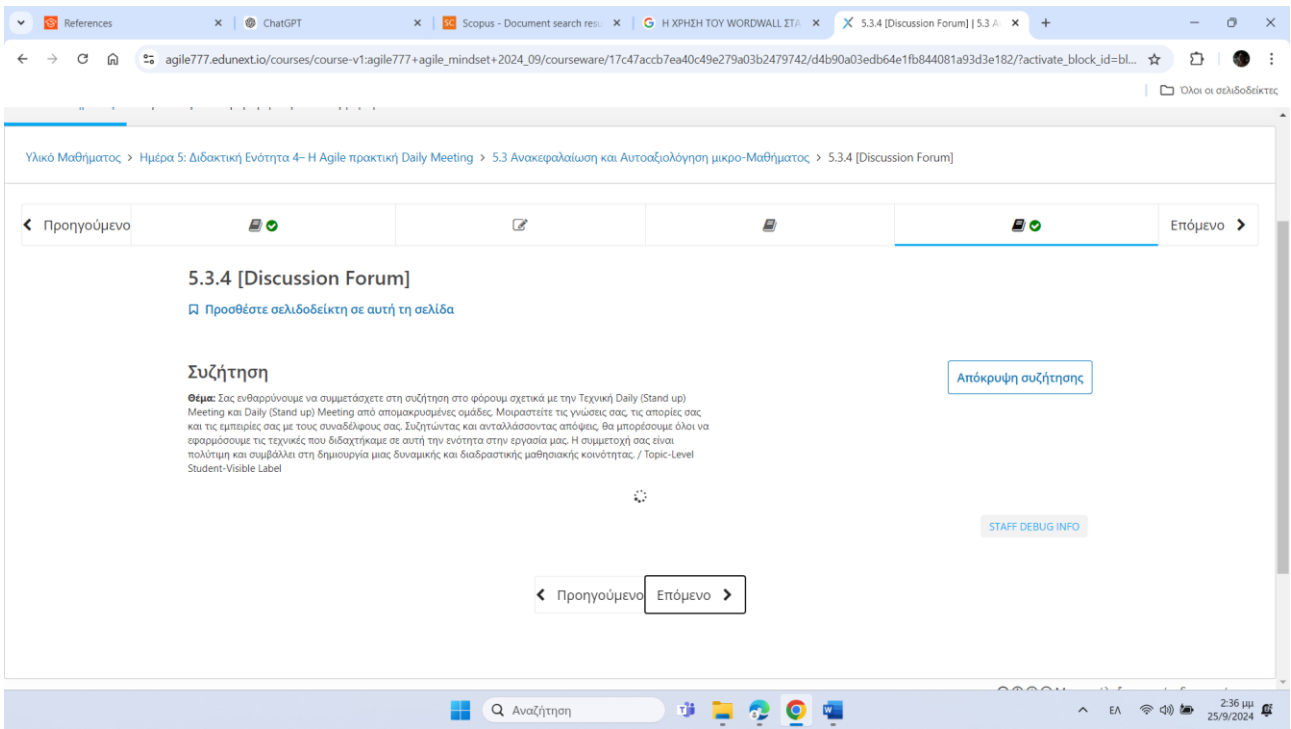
References ×
ChatGPT ×
Scopus - Document search resu ×
Η ΧΡΗΣΗ ΤΟΥ WORDWALL ΣΤΑ ×
5.3.4 [Discussion Forum] | 5.3 A ×
+

agile777.edunext.io/courses/course-v1:agile777+agile_mindset+2024_09/courseware/17c47accb7ea40c49e279a03b2479742/d4b90a03edb64e1fb844081a93d3e182/?activate_block_id=bl...

Όλοι οι σελιδοδείκτες

Υλικό Μαθήματος > Ημέρα 5: Διδακτική Ενότητα 4– Η Agile πρακτική Daily Meeting > 5.3 Ανακεφαλαίωση και Αυτοαξιολόγηση μικρο-Μαθήματος > 5.3.4 [Discussion Forum]

Προηγούμενο

Επόμενο

5.3.4 [Discussion Forum]

Προσθέστε σελιδοδείκτη σε αυτή τη σελίδα

Συζήτηση

Απόκρυψη συζήτησης

Θέμα: Σας ενθαρρύνουμε να συμμετάσχετε στη συζήτηση στο φόρουμ σχετικά με την Τεχνική Daily (Stand up) Meeting και Daily (Stand up) Meeting από απομακρυσμένες ομάδες. Μοιραστείτε τις γνώσεις σας, τις απορίες σας και τις εμπειρίες σας με τους συναδέλφους σας. Συζητώντας και ανταλλάσσοντας απόψεις, θα μπορέσουμε όλοι να εφαρμόσουμε τις τεχνικές που διδαχτήκαμε σε αυτή την ενότητα στην εργασία μας. Η συμμετοχή σας είναι πολύτιμη και συμβάλλει στη δημιουργία μιας δυναμικής και διαδραστικής μαθησιακής κοινότητας. / Topic-Level Student-Visible Label

STAFF DEBUG INFO

Προηγούμενο

Επόμενο

Αναζήτηση

ΕΛ

2:36 μμ
25/9/2024